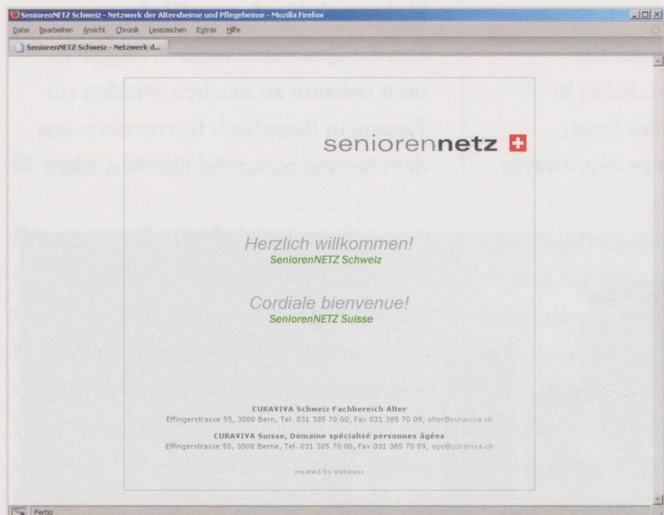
SeniorenNETZ Schweiz - Netzwerk der Altersheime und Pflegeheime - Mozilla Firefox

Datei Bearbeiten Ansicht Chronik Lesezeichen Extras Hilfe

SeniorenNETZ Schweiz - Netzwerk d...

seniorennetz

Herzlich willkommen!
SeniorenNETZ Schweiz

Cordiale bienvenue!
SeniorenNETZ Suisse

CURAVIVA Schweiz Fachbereich Alter
Effingerstrasse 55, 3008 Bern, Tel. 031 385 70 00, Fax 031 385 70 09, alter@curaviva.ch

CURAVIVA Suisse, Domaine spécialisé personnes âgées
Effingerstrasse 55, 3008 Berne, Tel. 031 385 70 00, Fax 031 385 70 09, age@curaviva.ch

created by webways

Fertig